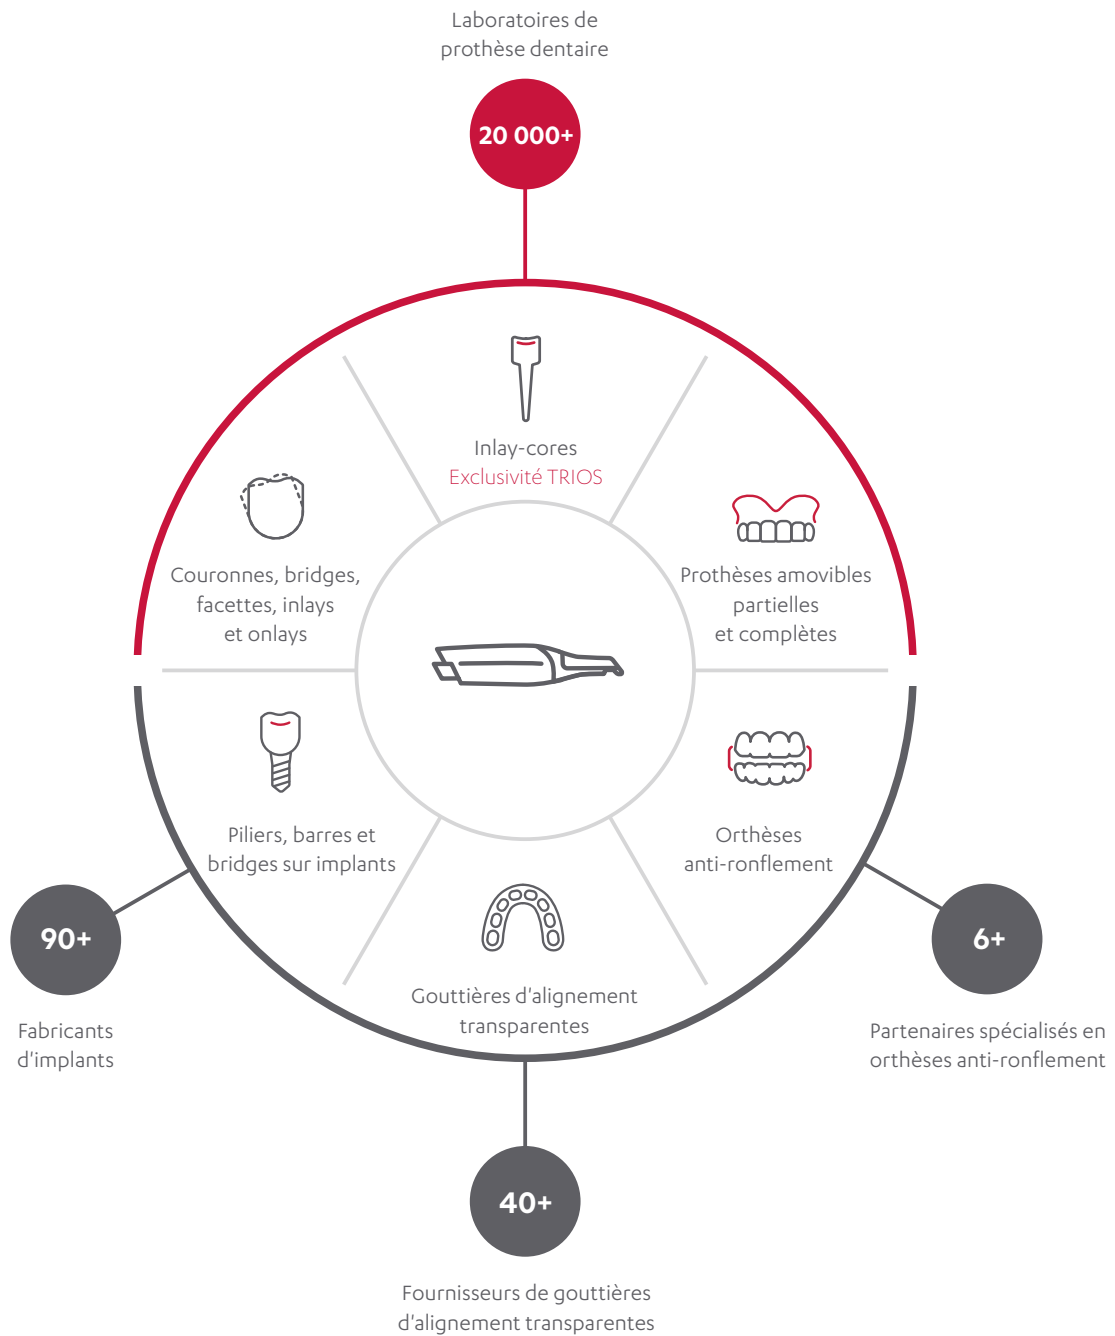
Laboratoires de prothèse dentaire

20 000+

Inlay-cores
Exclusivité TRIOS

Couronnes, bridges, facettes, inlays et onlays

Prothèses amovibles partielles et complètes

Piliers, barres et bridges sur implants

Orthèses anti-ronflement

Gouttières d'alignement transparentes

90+

Fabricants d'implants

6+

Partenaires spécialisés en orthèses anti-ronflement

40+

Fournisseurs de gouttières d'alignement transparentes